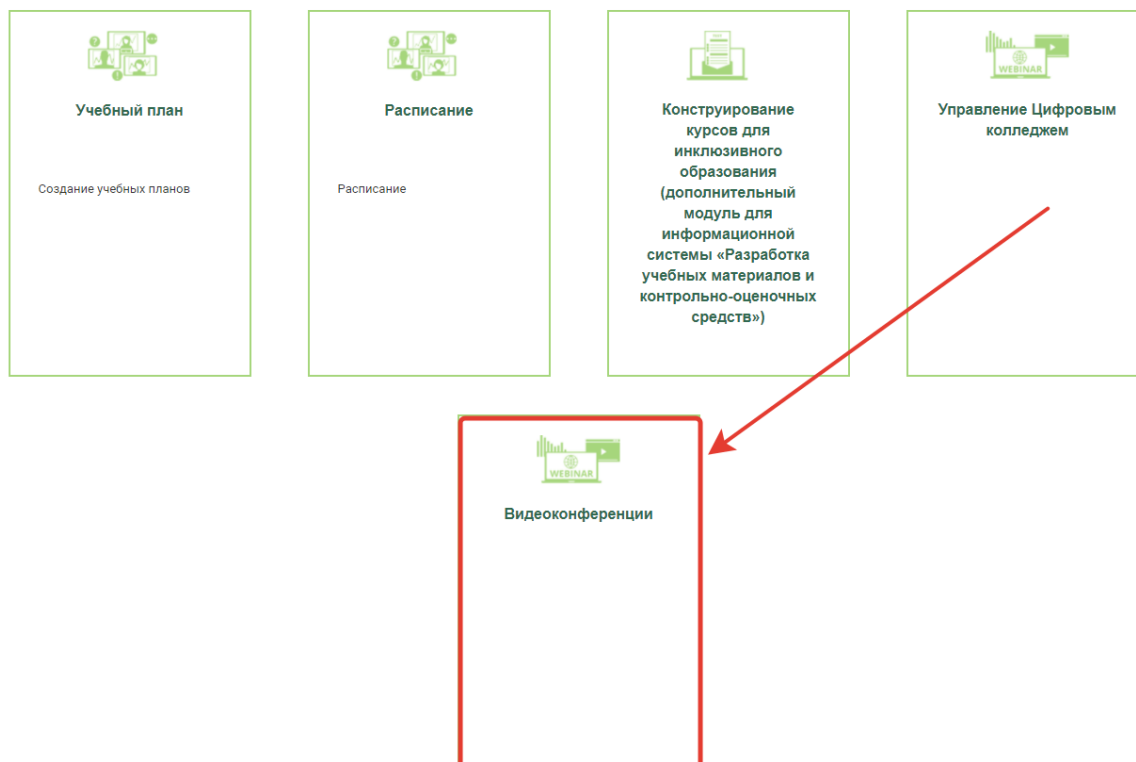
Учебный план

Создание учебных планов

Расписание

Расписание

Конструирование курсов для инклюзивного образования (дополнительный модуль для информационной системы «Разработка учебных материалов и контрольно-оценочных средств»)

WEBINAR

Управление Цифровым колледжем

WEBINAR

Видеоконференции